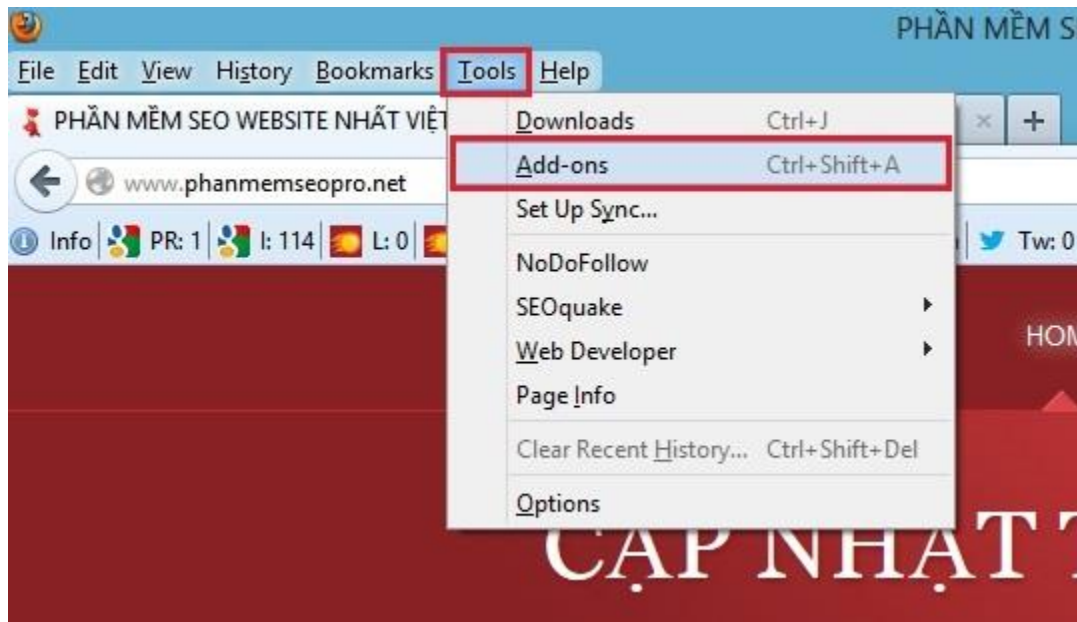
PHẦN MỀM S

File Edit View History Bookmarks Tools Help

PHẦN MỀM SEO WEBSITE NHẤT VIỆT

www.phanmemseopro.net

Info PR: 1 I: 114 L: 0

Tw: 0

Downloads Ctrl+J
Add-ons Ctrl+Shift+A
Set Up Sync...
NoDoFollow
SEOquake
Web Developer
Page Info
Clear Recent History... Ctrl+Shift+Del
Options

HOM

CẬP NHẬT T